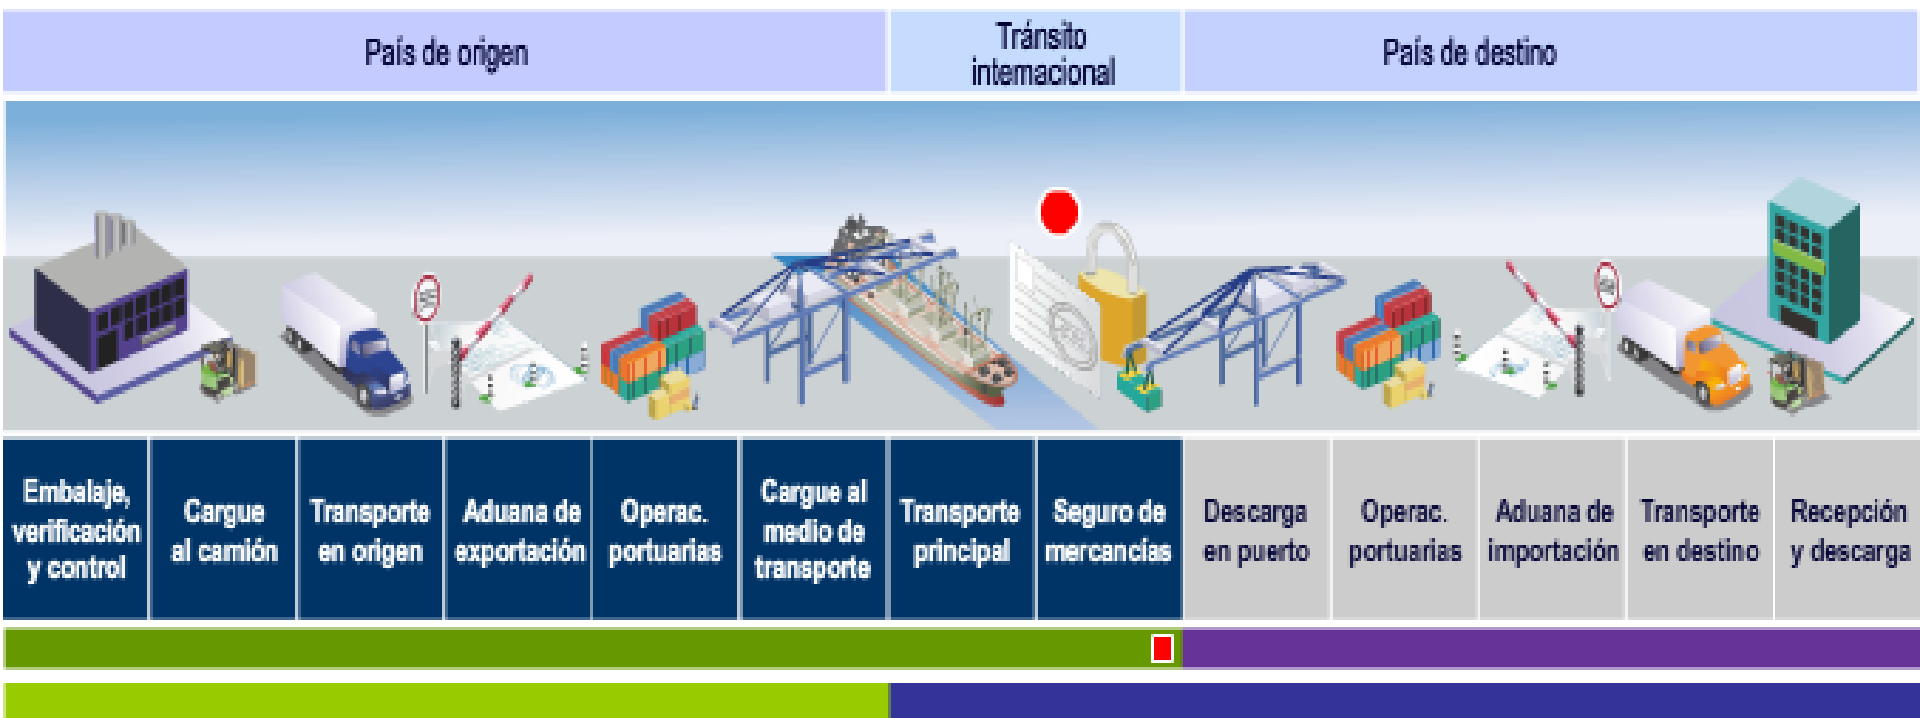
| País de origen | Tránsito internacional | País de destino |
|---|---|---|

| Embalaje, verificación y control | Cargue al camión | Transporte en origen | Aduana de exportación | Operac. portuarias | Cargue al medio de transporte | Transporte principal | Seguro de mercancías | Descarga en puerto | Operac. portuarias | Aduana de importación | Transporte en destino | Recepción y descarga |
|---|---|---|---|---|---|---|---|---|---|---|---|---|